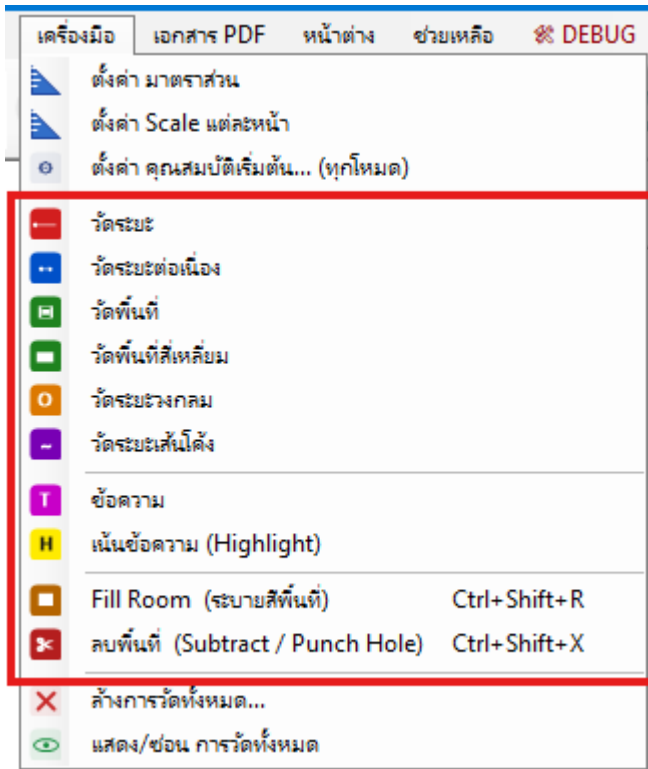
เครื่องมือ เอกสาร PDF หน้าต่าง ช่วยเหลือ DEBUG

ตั้งค่า มาตราส่วน
ตั้งค่า Scale แต่ละหน้า
ตั้งค่า คุณสมบัติเริ่มต้น... (ทุกโหมด)
วัดระยะ
วัดระยะต่อเนื่อง
วัดพื้นที่
วัดพื้นที่สี่เหลี่ยม
วัดระยะวงกลม
วัดระยะเส้นโค้ง
ข้อความ
เน้นข้อความ (Highlight)
Fill Room (ระบายสีพื้นที่) Ctrl+Shift+R
ลบพื้นที่ (Subtract / Punch Hole) Ctrl+Shift+X
ล้างการวัดทั้งหมด...
แสดง/ซ่อน การวัดทั้งหมด